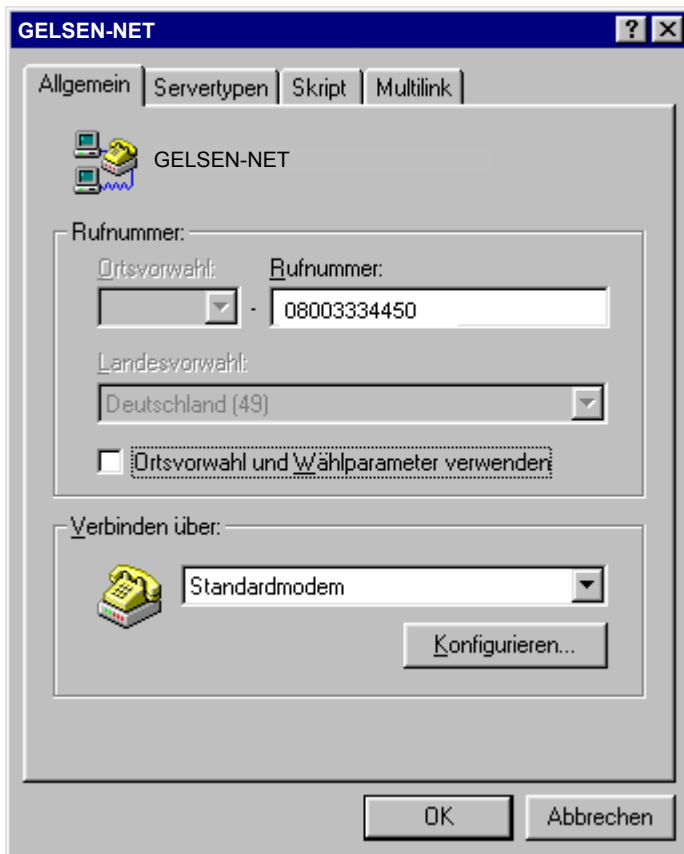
GELSEN-NET
?
Allgemein
Servertypen
Skript
Multilink
GELSEN-NET
Rufnummer:
Ortsvorwahl:
Rufnummer:
-
08003334450
Landesvorwahl:
Deutschland (49)
Ortsvorwahl und Wählparameter verwenden
Verbinden über:
Standardmodem
Konfigurieren...
OK
Abbrechen